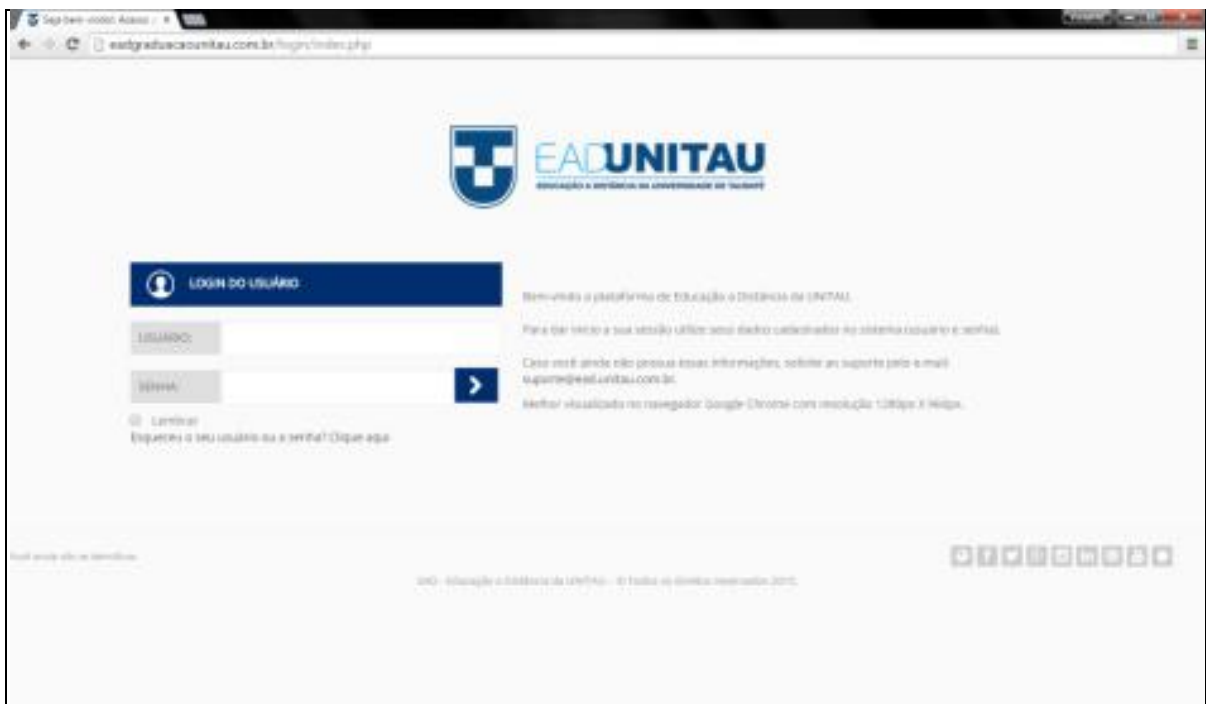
Seja bem-vindo! Acesso / ×

eadgraduacaounitau.com.br/login/index.php

EADUNITAU
EDUCAÇÃO A DISTÂNCIA DA UNIVERSIDADE DE TAUBATÉ

LOGIN DO USUÁRIO

USUÁRIO:

SENHA:

Lembrar

Esqueceu o seu usuário ou a senha? Clique aqui

Bem-vindo à plataforma de Educação a Distância da UNITAU.

Para dar início a sua sessão utilize seus dados cadastrados no sistema (usuário e senha).

Caso você ainda não possua essas informações, solicite ao suporte pelo e-mail suporte@ead.unitau.com.br.

Melhor visualizado no navegador Google Chrome com resolução 1280px X 960px.

Você ainda não se identificou

EAD - Educação a Distância da UNITAU - © Todos os direitos reservados 2015.